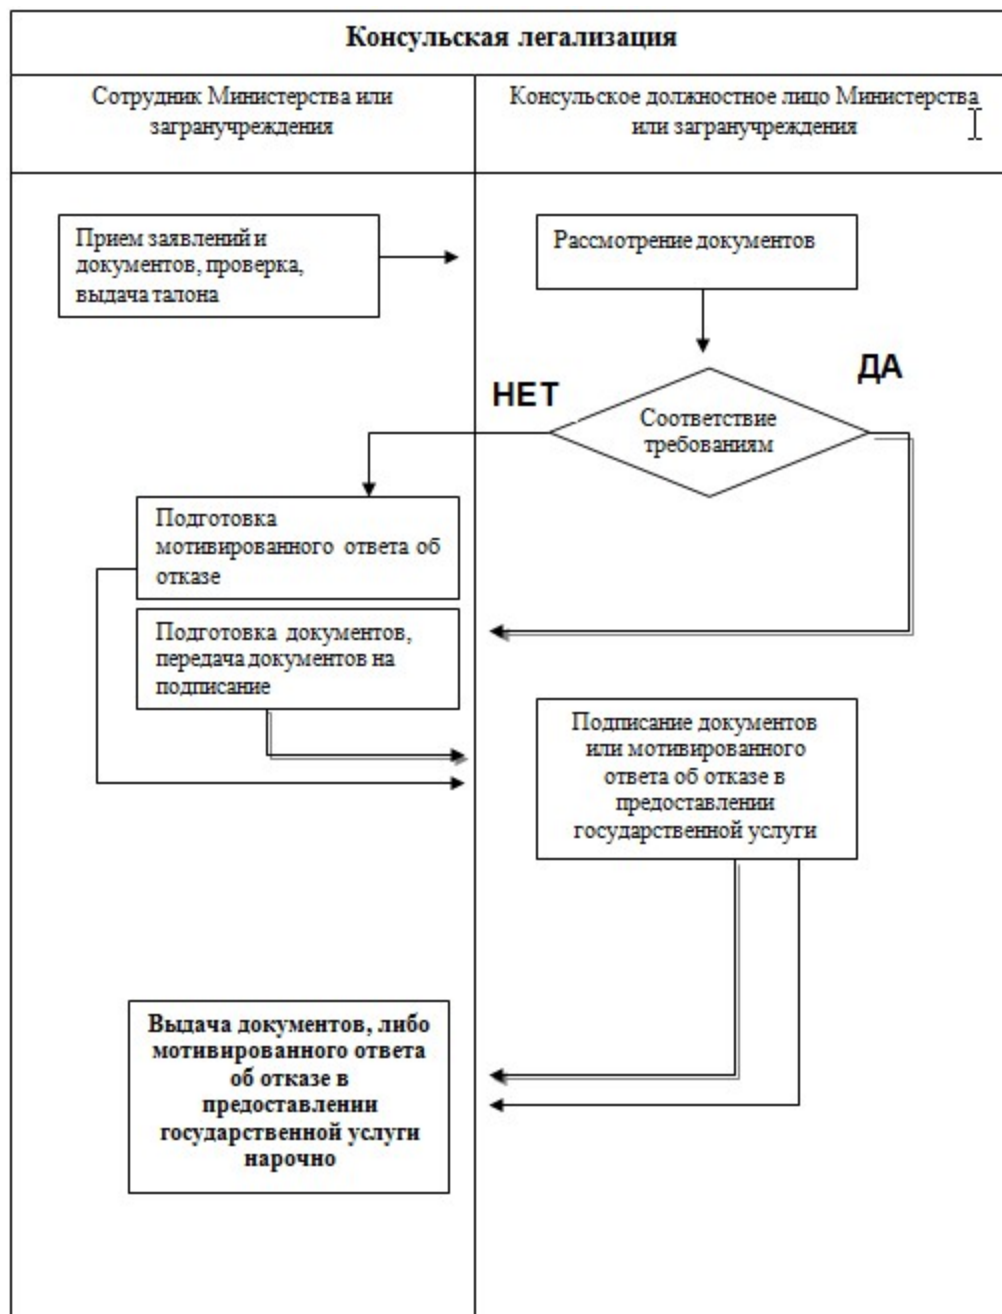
Консульская легализация

Сотрудник Министерства или загранучреждения

Консульское должностное лицо Министерства или загранучреждения

Прием заявлений и документов, проверка, выдача талона

Рассмотрение документов

НЕТ

ДА

Соответствие требованиям

Подготовка мотивированного ответа об отказе

Подготовка документов, передача документов на подписание

Подписание документов или мотивированного ответа об отказе в предоставлении государственной услуги

Выдача документов, либо мотивированного ответа об отказе в предоставлении государственной услуги нарочно